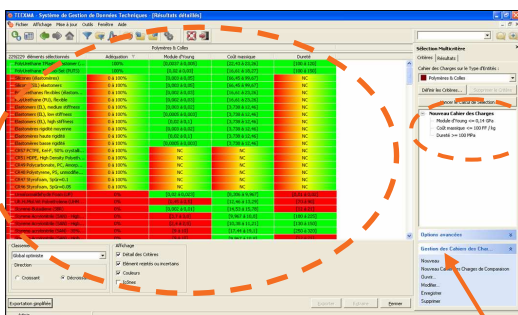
TEXMA : Système de Gestion de Données Techniques [Résultats détaillés]

Fichier Affichage Mise à jour Outils Fenêtre Aide

Polymères & Colles

229229 éléments sélectionnés | Adéquation | Module d'Young | Coût massique | Dureté

| | Adéquation | Module d'Young | Coût massique | Dureté |
|---|---|---|---|---|
| Polydicyclopent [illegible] | 100% | [0,0607 à 0,905] | [22,43 à 23,26] | [100 à 100] |
| Polyuréthane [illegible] (PUTO) | 100% | [0,61 à 0,61] | [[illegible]] | [100 à 100] |
| Silicone (élastomère) | 0 à 100% | [0,001 à 0,05] | [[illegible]] | NC |
| Silicone (SI) élastomère | 0 à 100% | [0,001 à 0,05] | [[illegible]] | NC |
| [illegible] uréthanes flexibles (élastom... | 0 à 100% | [0,002 à 0,05] | [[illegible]] | NC |
| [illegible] uréthane (PU), flexible | 0 à 100% | [0,002 à 0,05] | [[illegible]] | NC |
| Élastomère (EL), low stiffness | 0 à 100% | [0,002 à 0,05] | [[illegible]] | NC |
| Élastomère (EL), non stiffness | 0 à 100% | [0,0005 à 0,002] | [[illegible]] | NC |
| Élastomère (EL), high stiffness | 0 à 100% | [0,002 à 0,05] | [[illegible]] | NC |
| Élastomère rigidité moyenne | 0 à 100% | [0,002 à 0,05] | [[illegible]] | NC |
| Élastomère haute rigidité | 0 à 100% | [0,002 à 0,05] | [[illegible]] | NC |
| Élastomère basse rigidité | 0 à 100% | [0,0005 à 0,002] | [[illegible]] | NC |
| CR43 PCTPE, KmP, 50% crystalli... | 0 à 100% | NC | NC | NC |
| CR42 HDPE, High Density Polyeth... | 0 à 100% | NC | NC | NC |
| CR46 Polystyrène, PC, Amorp... | 0 à 100% | NC | NC | NC |
| CR46 Polystyrène, PS, unmodifie... | 0 à 100% | NC | NC | NC |
| CR46 Polyamide, PA, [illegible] | 0 à 100% | NC | NC | NC |
| CR46 Styrofoam, SpGr=0.05 | 0 à 100% | NC | NC | NC |
| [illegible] | 0% | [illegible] | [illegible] | [100 à 100] |
| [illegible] | 0% | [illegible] | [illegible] | [100 à 100] |
| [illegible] | 0% | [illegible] | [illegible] | [100 à 100] |
| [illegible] | 0% | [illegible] | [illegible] | [100 à 100] |
| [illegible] | 0% | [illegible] | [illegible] | [100 à 100] |

Classement
Global optimisé
Direction
Croissant Décroissant

Affichage
Détail des Critères
Élément restés ou incertains
Couleurs
Échecs

Exportation graphique

Supprimer Exporter Fermer

Sélection Multicritère
Critères Résultats
Cahier des Charges sur le Type d'Entités :
Polymères & Colles
Définir les Critères... Supprimer les Critères
Lancer le Calcul de Sélection
Nouveau Cahier des Charges
Module d'Young <= 0,14 GPa
Coût massique <= 100 FF /kg
Dureté >= 100 MPa

Options avancées
Gestion des Cahiers des Char...
Nouveau
Nouveau Cahier des Charges de Comparaison
Ouvrir...
Modifier...
Enregistrer
Supprimer